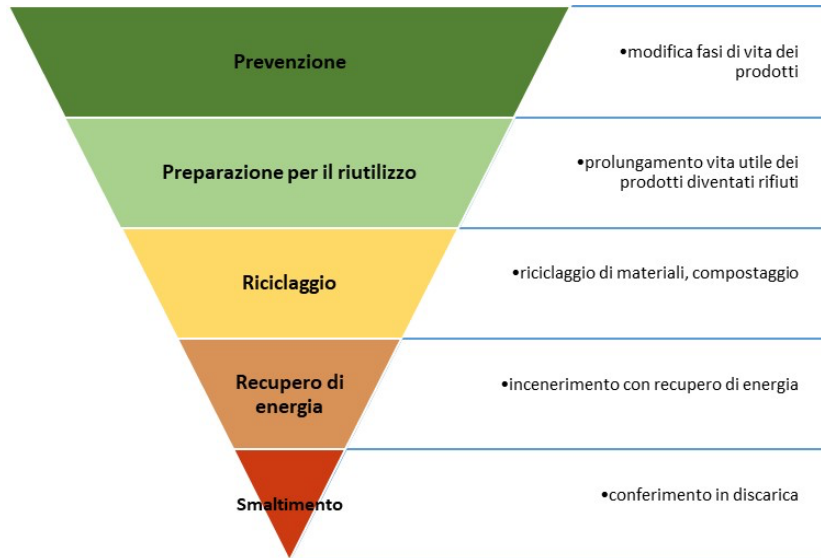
Prevenzione

•modifica fasi di vita dei prodotti

Preparazione per il riutilizzo

•prolungamento vita utile dei prodotti diventati rifiuti

Riciclaggio

•riciclaggio di materiali, compostaggio

Recupero di energia

•incenerimento con recupero di energia

Smaltimento

•conferimento in discarica